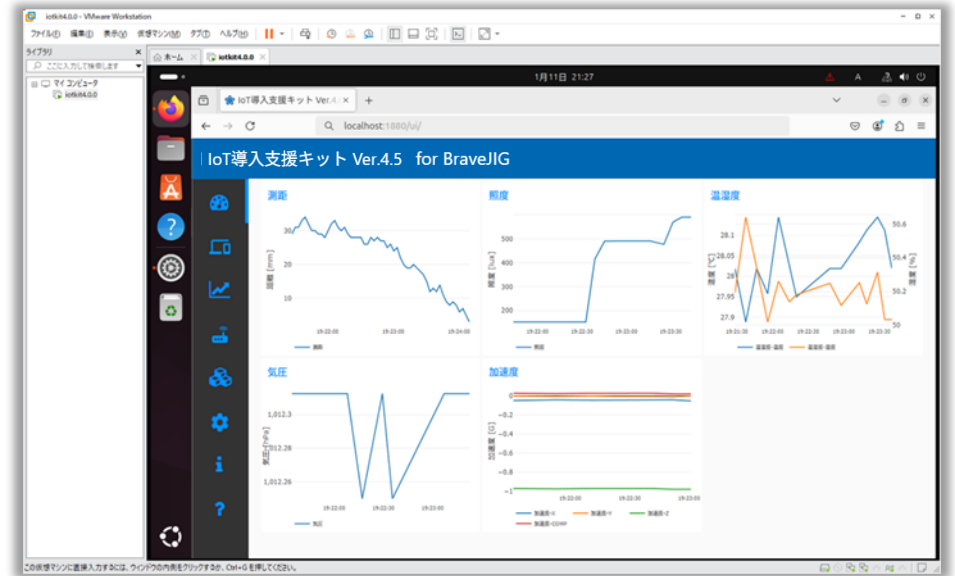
iotkit4.0.0 - VMware Workstation

ファイル(F) 編集(E) 表示(V) 仮想マシン(M) タブ(T) ヘルプ(H)

ライブラリ
ここに入力して検索します
マイ コンピュータ
iotkit4.0.0

ホーム
iotkit4.0.0

1月11日 21:27

A

IoT導入支援キット Ver.4.

localhost:1880/ui/

IoT導入支援キット Ver.4.5 for BraveJIG

測距

距離 [mm]

30
20
10

19:22:00 19:23:00 19:24:00

測距

照度

照度 [lux]

500
400
300
200

19:22:00 19:22:30 19:23:00 19:23:30

照度

温湿度

温度 [°C]

28.1
28
27.95
27.9

湿度 [%]

50.6
50.4
50.2
50

19:21:30 19:22:00 19:22:30 19:23:00 19:23:30

温湿度-温度 温湿度-湿度

気圧

気圧 [hPa]

1,012.3
1,012.28
1,012.26

19:22:00 19:22:30 19:23:00

気圧

加速度

加速度 [G]

0
-0.2
-0.4
-0.6
-0.8
-1

19:22:00 19:22:30 19:23:00

加速度-X 加速度-Y 加速度-Z
加速度-COMP

この仮想マシンに直接入力するには、ウィンドウの内側をクリックするか、Ctrl+G を押してください。